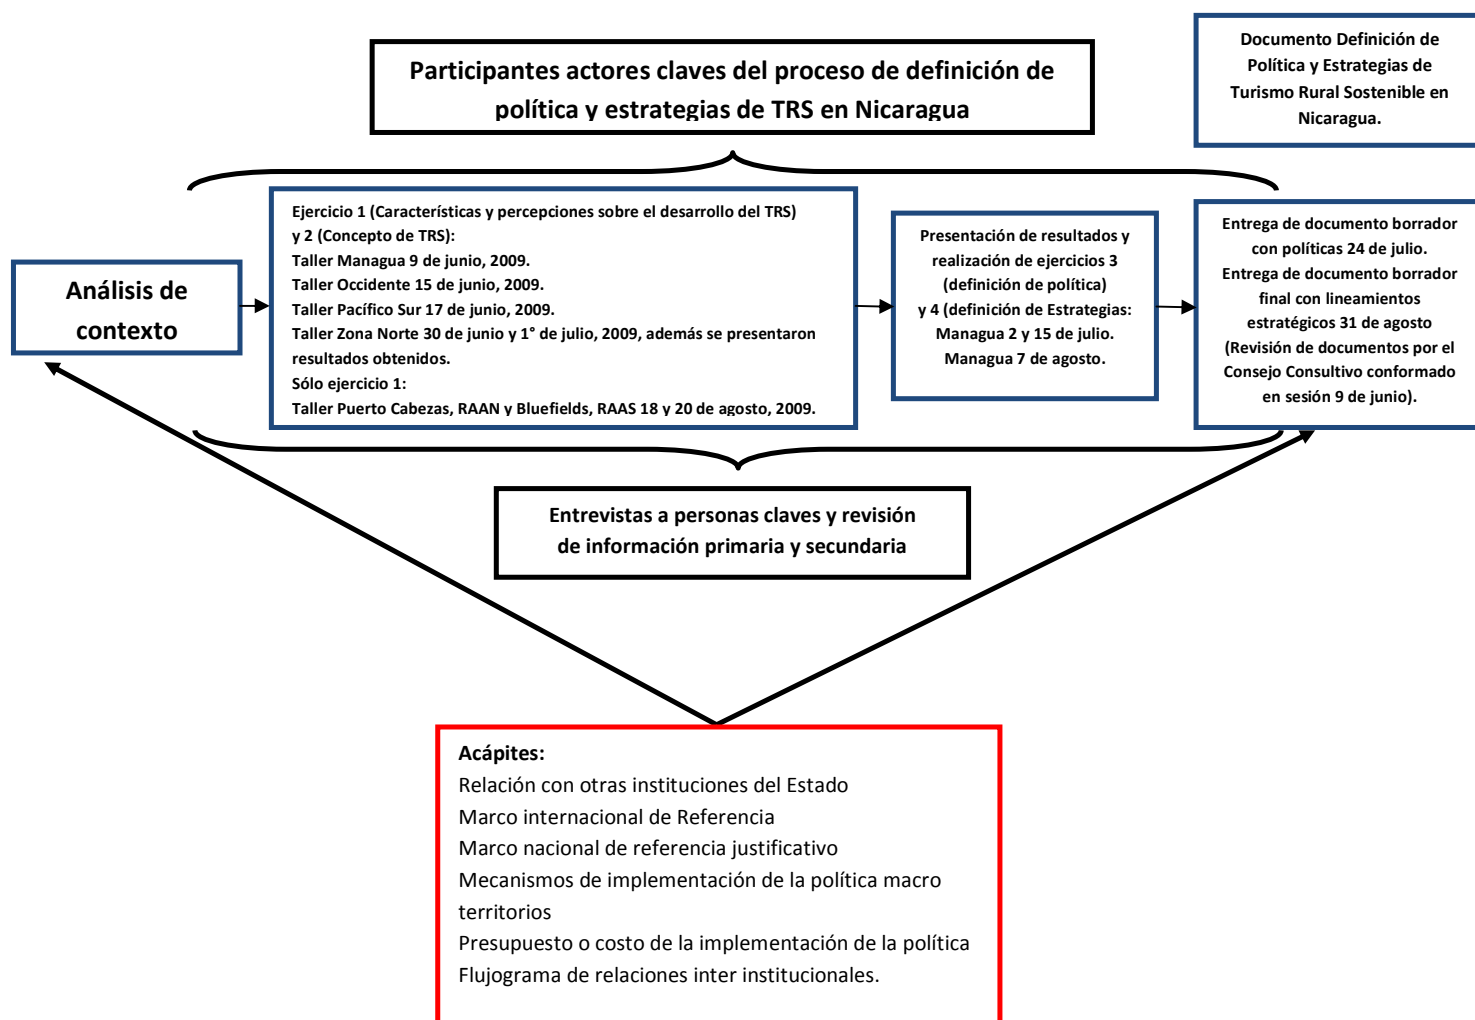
Participantes actores claves del proceso de definición de política y estrategias de TRS en Nicaragua

Documento Definición de Política y Estrategias de Turismo Rural Sostenible en Nicaragua.

Análisis de contexto

Ejercicio 1 (Características y percepciones sobre el desarrollo del TRS) y 2 (Concepto de TRS):
Taller Managua 9 de junio, 2009.
Taller Occidente 15 de junio, 2009.
Taller Pacífico Sur 17 de junio, 2009.
Taller Zona Norte 30 de junio y 1° de julio, 2009, además se presentaron resultados obtenidos.
Sólo ejercicio 1:
Taller Puerto Cabezas, RAAN y Bluefields, RAAS 18 y 20 de agosto, 2009.

Presentación de resultados y realización de ejercicios 3 (definición de política) y 4 (definición de Estrategias: Managua 2 y 15 de julio. Managua 7 de agosto.

Entrega de documento borrador con políticas 24 de julio. Entrega de documento borrador final con lineamientos estratégicos 31 de agosto (Revisión de documentos por el Consejo Consultivo conformado en sesión 9 de junio).

Entrevistas a personas claves y revisión de información primaria y secundaria

Acápites:
Relación con otras instituciones del Estado
Marco internacional de Referencia
Marco nacional de referencia justificativo
Mecanismos de implementación de la política macro territorios
Presupuesto o costo de la implementación de la política
Flujograma de relaciones inter institucionales.